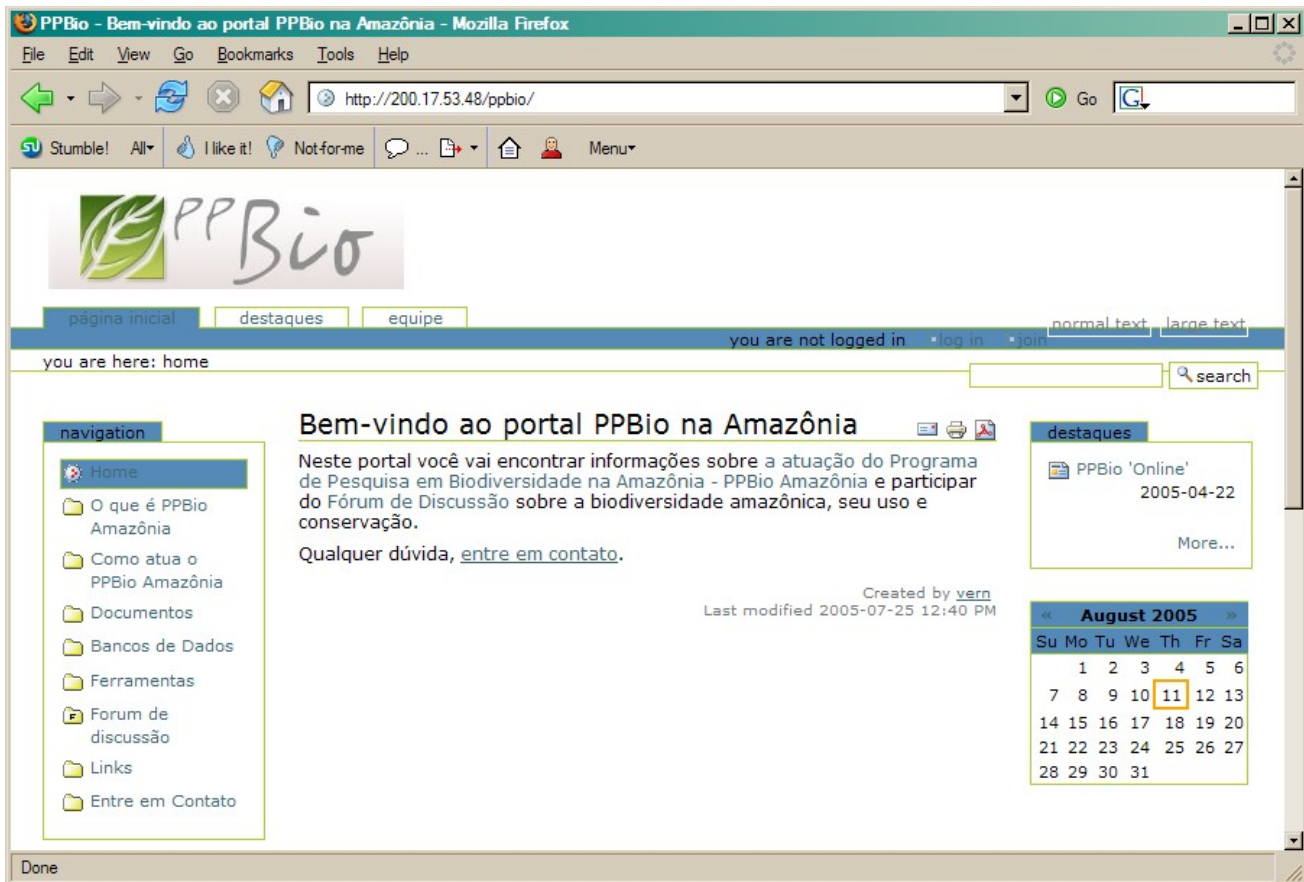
PPBio - Bem-vindo ao portal PPBio na Amazônia - Mozilla Firefox

File Edit View Go Bookmarks Tools Help

http://200.17.53.48/ppbio/

Go

Stumble! All I like it! Not-for-me ... Menu

PPBio

página inicial destaques equipe

normal text large text

you are not logged in log in join

you are here: home

search

navigation

Home
O que é PPBio Amazônia
Como atua o PPBio Amazônia
Documentos
Bancos de Dados
Ferramentas
Forum de discussão
Links
Entre em Contato

Bem-vindo ao portal PPBio na Amazônia

Neste portal você vai encontrar informações sobre a atuação do Programa de Pesquisa em Biodiversidade na Amazônia - PPBio Amazônia e participar do Fórum de Discussão sobre a biodiversidade amazônica, seu uso e conservação.

Qualquer dúvida, entre em contato.

Created by vern
Last modified 2005-07-25 12:40 PM

destaques

PPBio 'Online'
2005-04-22

More...

« August 2005 »

| Su | Mo | Tu | We | Th | Fr | Sa |
|---|---|---|---|---|---|---|
| | 1 | 2 | 3 | 4 | 5 | 6 |
| 7 | 8 | 9 | 10 | 11 | 12 | 13 |
| 14 | 15 | 16 | 17 | 18 | 19 | 20 |
| 21 | 22 | 23 | 24 | 25 | 26 | 27 |
| 28 | 29 | 30 | 31 | | | |

Done